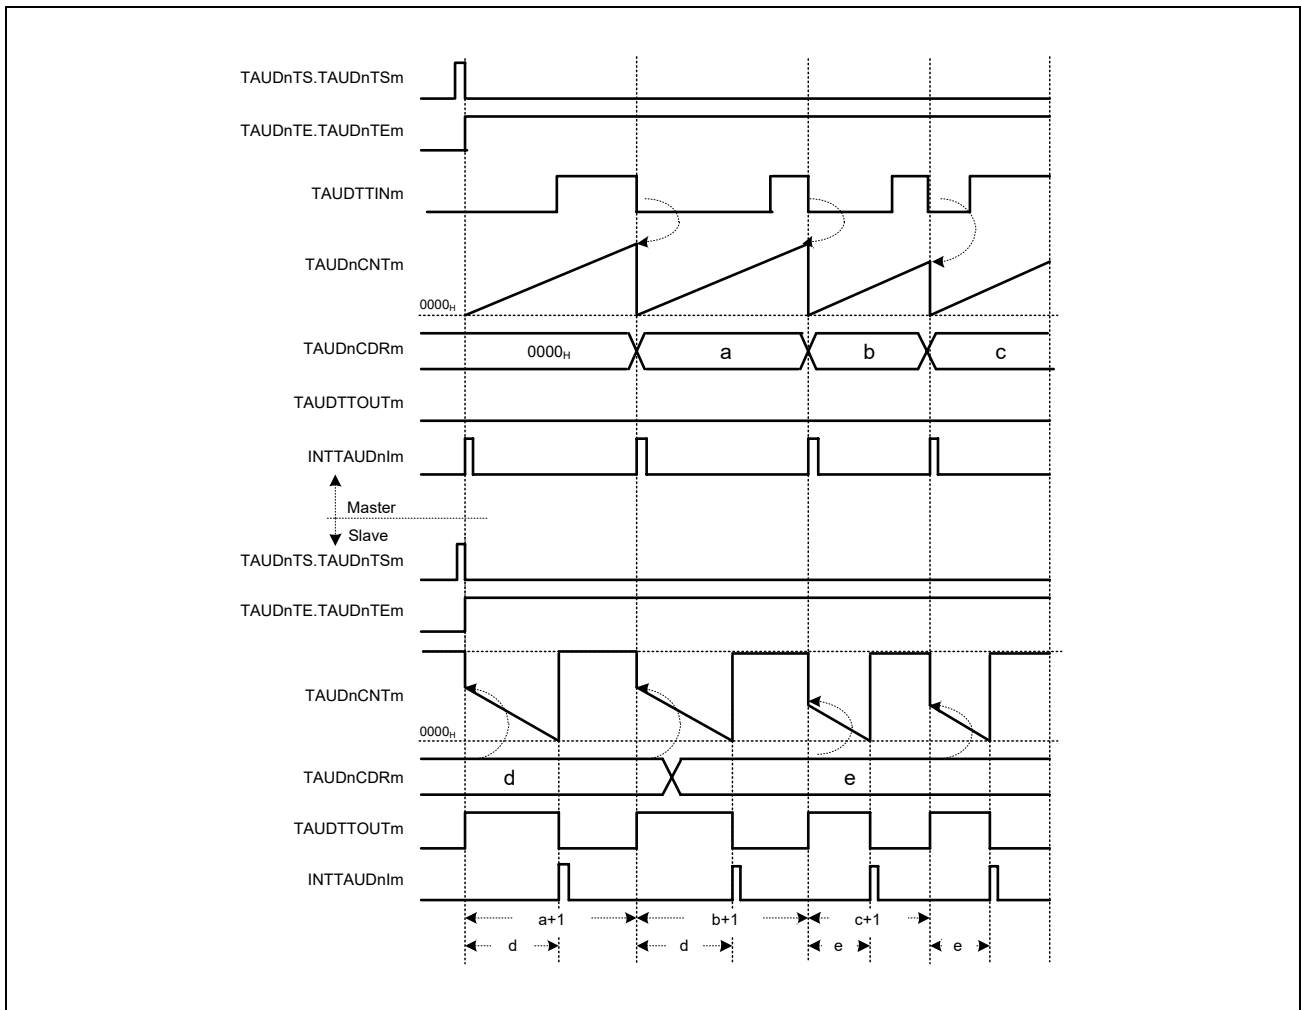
TAUDnTS.TAUDnTSm

TAUDnTE.TAUDnTEm

TAUDTTINm

TAUDnCNTm

$0000_H$

TAUDnCDRm

$0000_H$

a

b

c

TAUDTTOUTm

INTTAUDnIm

Master

Slave

TAUDnTS.TAUDnTSm

TAUDnTE.TAUDnTEm

TAUDnCNTm

$0000_H$

TAUDnCDRm

d

e

TAUDTTOUTm

INTTAUDnIm

a+1

b+1

c+1

d

d

e

e